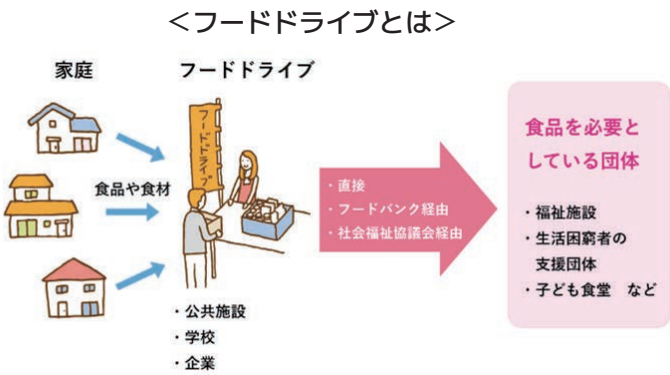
＜フードドライブとは＞

家庭

フードドライブ

フードドライブ

食品や食材

・公共施設
・学校
・企業

・直接
・フードバンク経由
・社会福祉協議会経由

食品を必要としている団体

・福祉施設
・生活困窮者の支援団体
・子ども食堂　など